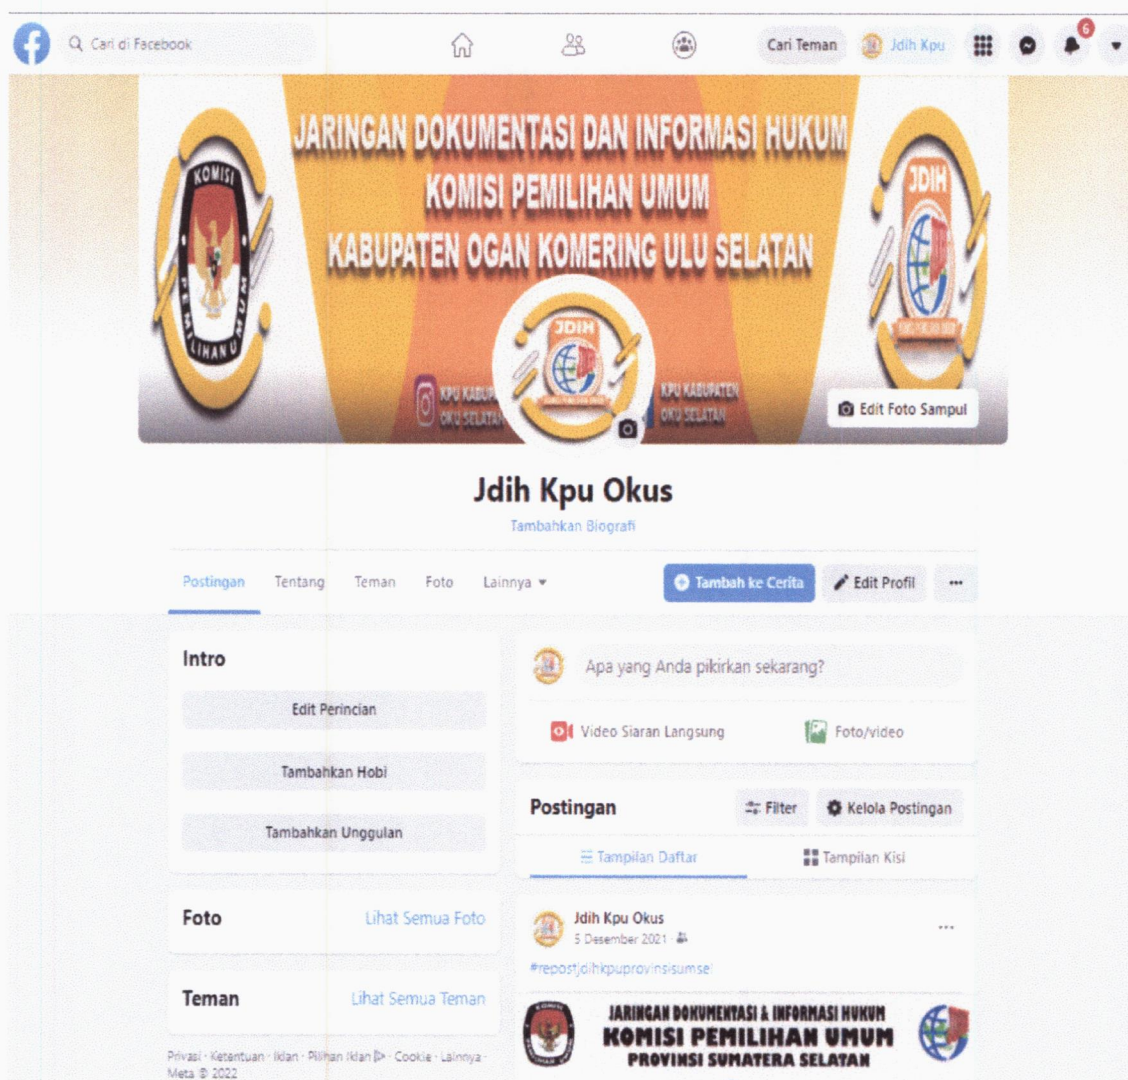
Cari di Facebook

Cari Teman

Jdih Kpu

6

JARINGAN DOKUMENTASI DAN INFORMASI HUKUM
KOMISI PEMILIHAN UMUM
KABUPATEN OGAN KOMERING ULU SELATAN

KOMISI PEMILIHAN UMUM

JDIH

KPU KABUPATEN OKU SELATAN

KPU KABUPATEN OKU SELATAN

Edit Foto Sampul

Jdih Kpu Okus

Tambahkan Biografi

Postingan Tentang Teman Foto Lainnya

Tambah ke Cerita

Edit Profil

...

Intro

Edit Perincian

Tambahkan Hobi

Tambahkan Unggulan

Foto

Lihat Semua Foto

Teman

Lihat Semua Teman

Privasi · Ketentuan · Iklan · Pilihan Iklan · Cookie · Lainnya · Meta © 2022

Apa yang Anda pikirkan sekarang?

Video Siaran Langsung

Foto/video

Postingan

Filter

Kelola Postingan

Tampilan Daftar

Tampilan Kisi

Jdih Kpu Okus
5 Desember 2021

#repostjdihkpuprovinsisumsel

JARINGAN DOKUMENTASI & INFORMASI HUKUM
KOMISI PEMILIHAN UMUM
PROVINSI SUMATERA SELATAN